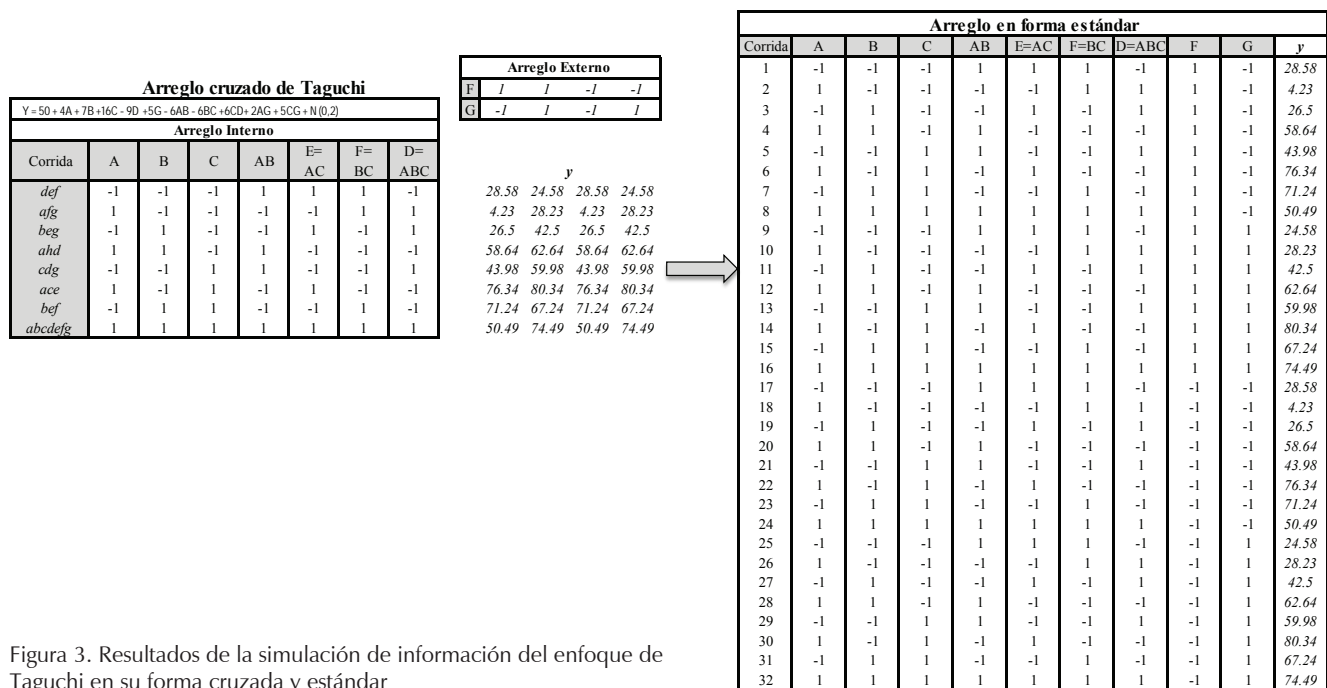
Arreglo cruzado de Taguchi

Y = 50 + 4A + 7B +16C - 9D +5G - 6AB - 6BC +6CD+ 2AG + 5CG + N (0,2)

| Arreglo Interno | | | | | | | |
|---|---|---|---|---|---|---|---|
| Corrida | A | B | C | AB | E= AC | F= BC | D= ABC |
| def | -1 | -1 | -1 | 1 | 1 | 1 | -1 |
| afg | 1 | -1 | -1 | -1 | -1 | 1 | 1 |
| beg | -1 | 1 | -1 | -1 | 1 | -1 | 1 |
| ahd | 1 | 1 | -1 | 1 | -1 | -1 | -1 |
| cdg | -1 | -1 | 1 | 1 | -1 | -1 | 1 |
| ace | 1 | -1 | 1 | -1 | 1 | -1 | -1 |
| bef | -1 | 1 | 1 | -1 | -1 | 1 | -1 |
| abcdefg | 1 | 1 | 1 | 1 | 1 | 1 | 1 |

| Arreglo Externo | | | | |
|---|---|---|---|---|
| F | 1 | 1 | -1 | -1 |
| G | -1 | 1 | -1 | 1 |

y

| | | | |
|---|---|---|---|
| 28.58 | 24.58 | 28.58 | 24.58 |
| 4.23 | 28.23 | 4.23 | 28.23 |
| 26.5 | 42.5 | 26.5 | 42.5 |
| 58.64 | 62.64 | 58.64 | 62.64 |
| 43.98 | 59.98 | 43.98 | 59.98 |
| 76.34 | 80.34 | 76.34 | 80.34 |
| 71.24 | 67.24 | 71.24 | 67.24 |
| 50.49 | 74.49 | 50.49 | 74.49 |

Arreglo en forma estándar

| Corrida | A | B | C | AB | E=AC | F=BC | D=ABC | F | G | y |
|---|---|---|---|---|---|---|---|---|---|---|
| 1 | -1 | -1 | -1 | 1 | 1 | 1 | -1 | 1 | -1 | 28.58 |
| 2 | 1 | -1 | -1 | -1 | -1 | 1 | 1 | 1 | -1 | 4.23 |
| 3 | -1 | 1 | -1 | -1 | 1 | -1 | 1 | 1 | -1 | 26.5 |
| 4 | 1 | 1 | -1 | 1 | -1 | -1 | -1 | 1 | -1 | 58.64 |
| 5 | -1 | -1 | 1 | 1 | -1 | -1 | 1 | 1 | -1 | 43.98 |
| 6 | 1 | -1 | 1 | -1 | 1 | -1 | -1 | 1 | -1 | 76.34 |
| 7 | -1 | 1 | 1 | -1 | -1 | 1 | -1 | 1 | -1 | 71.24 |
| 8 | 1 | 1 | 1 | 1 | 1 | 1 | 1 | 1 | -1 | 50.49 |
| 9 | -1 | -1 | -1 | 1 | 1 | 1 | -1 | 1 | 1 | 24.58 |
| 10 | 1 | -1 | -1 | -1 | -1 | 1 | 1 | 1 | 1 | 28.23 |
| 11 | -1 | 1 | -1 | -1 | 1 | -1 | 1 | 1 | 1 | 42.5 |
| 12 | 1 | 1 | -1 | 1 | -1 | -1 | -1 | 1 | 1 | 62.64 |
| 13 | -1 | -1 | 1 | 1 | -1 | -1 | 1 | 1 | 1 | 59.98 |
| 14 | 1 | -1 | 1 | -1 | 1 | -1 | -1 | 1 | 1 | 80.34 |
| 15 | -1 | 1 | 1 | -1 | -1 | 1 | -1 | 1 | 1 | 67.24 |
| 16 | 1 | 1 | 1 | 1 | 1 | 1 | 1 | 1 | 1 | 74.49 |
| 17 | -1 | -1 | -1 | 1 | 1 | 1 | -1 | -1 | -1 | 28.58 |
| 18 | 1 | -1 | -1 | -1 | -1 | 1 | 1 | -1 | -1 | 4.23 |
| 19 | -1 | 1 | -1 | -1 | 1 | -1 | 1 | -1 | -1 | 26.5 |
| 20 | 1 | 1 | -1 | 1 | -1 | -1 | -1 | -1 | -1 | 58.64 |
| 21 | -1 | -1 | 1 | 1 | -1 | -1 | 1 | -1 | -1 | 43.98 |
| 22 | 1 | -1 | 1 | -1 | 1 | -1 | -1 | -1 | -1 | 76.34 |
| 23 | -1 | 1 | 1 | -1 | -1 | 1 | -1 | -1 | -1 | 71.24 |
| 24 | 1 | 1 | 1 | 1 | 1 | 1 | 1 | -1 | -1 | 50.49 |
| 25 | -1 | -1 | -1 | 1 | 1 | 1 | -1 | -1 | 1 | 24.58 |
| 26 | 1 | -1 | -1 | -1 | -1 | 1 | 1 | -1 | 1 | 28.23 |
| 27 | -1 | 1 | -1 | -1 | 1 | -1 | 1 | -1 | 1 | 42.5 |
| 28 | 1 | 1 | -1 | 1 | -1 | -1 | -1 | -1 | 1 | 62.64 |
| 29 | -1 | -1 | 1 | 1 | -1 | -1 | 1 | -1 | 1 | 59.98 |
| 30 | 1 | -1 | 1 | -1 | 1 | -1 | -1 | -1 | 1 | 80.34 |
| 31 | -1 | 1 | 1 | -1 | -1 | 1 | -1 | -1 | 1 | 67.24 |
| 32 | 1 | 1 | 1 | 1 | 1 | 1 | 1 | -1 | 1 | 74.49 |

Figura 3. Resultados de la simulación de información del enfoque de Taguchi en su forma cruzada y estándar